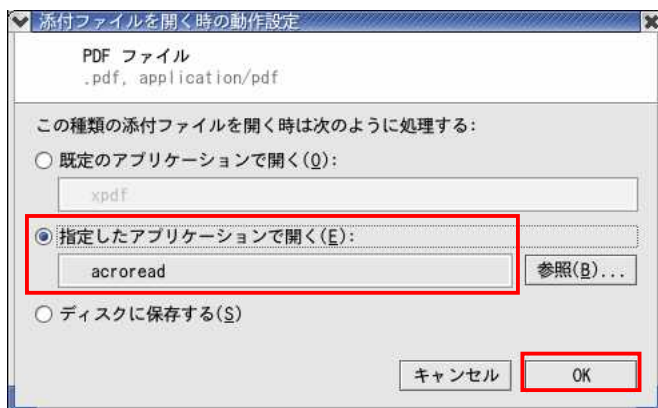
添付ファイルを開く時の動作設定

PDF ファイル
.pdf, application/pdf

この種類の添付ファイルを開く時は次のように処理する:

既定のアプリケーションで開く(O):

xpdf

指定したアプリケーションで開く(E):

acroread

参照(B)...

ディスクに保存する(S)

キャンセル

OK